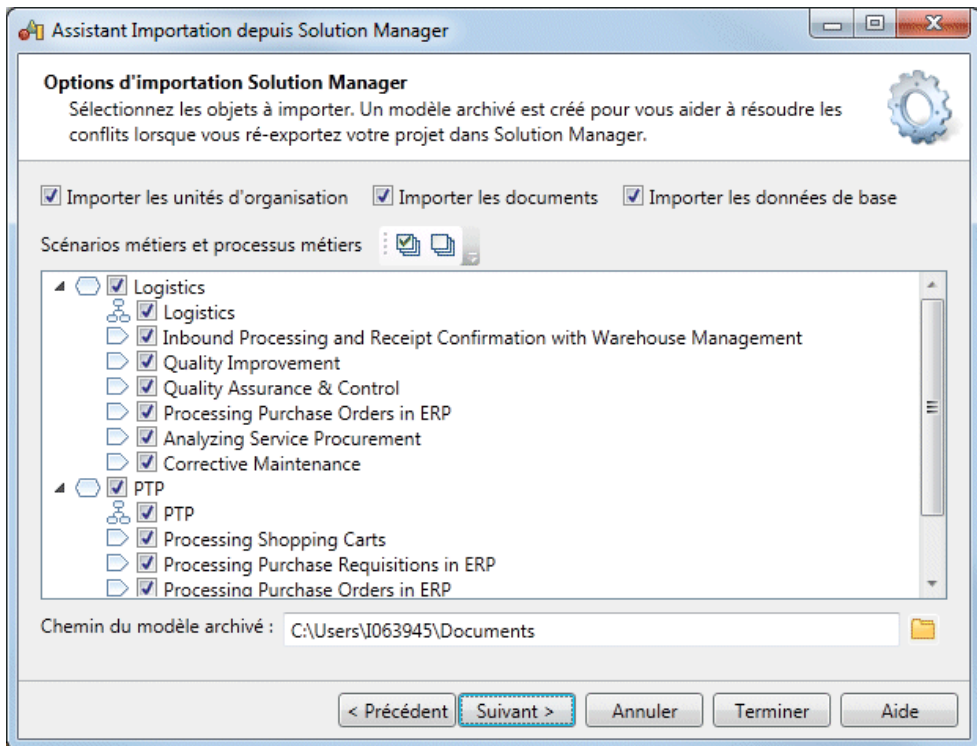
Assistant Importation depuis Solution Manager

Options d'importation Solution Manager
Sélectionnez les objets à importer. Un modèle archivé est créé pour vous aider à résoudre les conflits lorsque vous ré-exportez votre projet dans Solution Manager.

Importer les unités d'organisation
Importer les documents
Importer les données de base

Scénarios métiers et processus métiers

Logistics
Logistics
Inbound Processing and Receipt Confirmation with Warehouse Management
Quality Improvement
Quality Assurance & Control
Processing Purchase Orders in ERP
Analyzing Service Procurement
Corrective Maintenance
PTP
PTP
Processing Shopping Carts
Processing Purchase Requisitions in ERP
Processing Purchase Orders in ERP

Chemin du modèle archivé : C:\Users\I063945\Documents

< Précédent
Suivant >
Annuler
Terminer
Aide